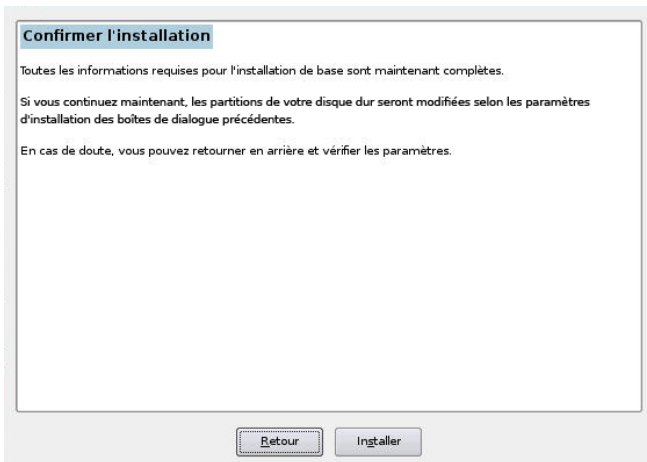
Confirmer l'installation

Toutes les informations requises pour l'installation de base sont maintenant complètes.

Si vous continuez maintenant, les partitions de votre disque dur seront modifiées selon les paramètres d'installation des boîtes de dialogue précédentes.

En cas de doute, vous pouvez retourner en arrière et vérifier les paramètres.

Retour Installer